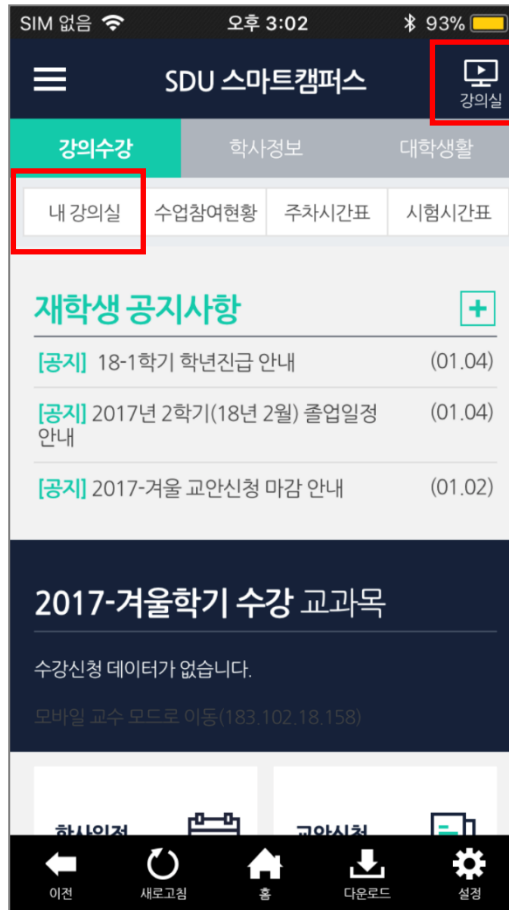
SIM 없음 오후 3:02 93%

SDU 스마트캠퍼스
강의실

강의수강 학사정보 대학생활

내 강의실 수업참여현황 주차시간표 시험시간표

재학생 공지사항 +

[공지] 18-1학기 학년진급 안내 (01.04)

[공지] 2017년 2학기(18년 2월) 졸업일정 안내 (01.04)

[공지] 2017-겨울 교안신청 마감 안내 (01.02)

2017-겨울학기 수강 교과목

수강신청 데이터가 없습니다.

모바일 교수 모드로 이동(183.102.18.158)

학사일정 교안신청

이전 새로고침 홈 다운로드 설정